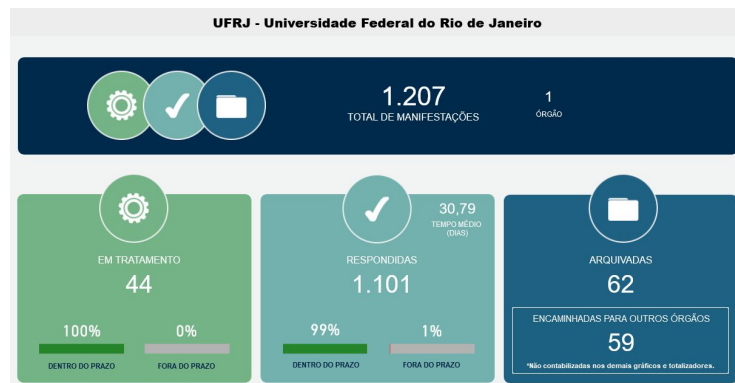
UFRJ - Universidade Federal do Rio de Janeiro

1.207
TOTAL DE MANIFESTAÇÕES

1
ÓRGÃO

EM TRATAMENTO
44

100%
DENTRO DO PRAZO

0%
FORA DO PRAZO

30,79
TEMPO MÉDIO (DIAS)

RESPONDIDAS
1.101

99%
DENTRO DO PRAZO

1%
FORA DO PRAZO

ARQUIVADAS
62

ENCAMINHADAS PARA OUTROS ÓRGÃOS
59
*Não contabilizadas nos demais gráficos e totalizadores.